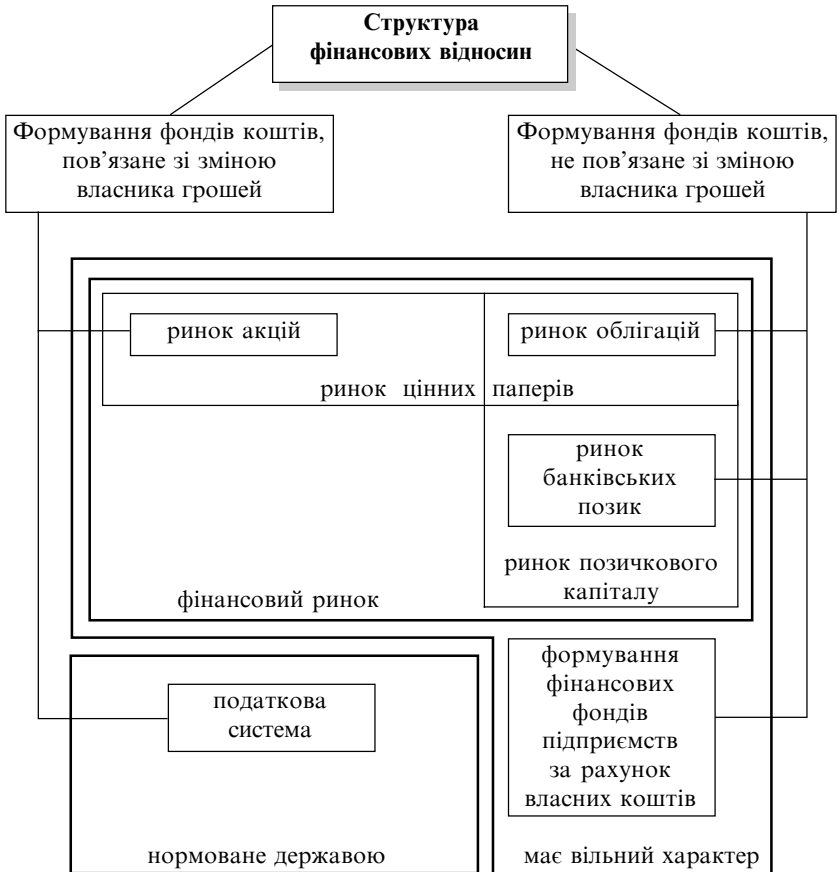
Структура фінансових відносин

Формування фондів коштів, пов'язане зі зміною власника грошей

Формування фондів коштів, не пов'язане зі зміною власника грошей

ринок акцій

ринок облігацій

ринок цінних паперів

ринок банківських позик

ринок позичкового капіталу

фінансовий ринок

податкова система

формування фінансових фондів підприємств за рахунок власних коштів

нормоване державою

має вільний характер